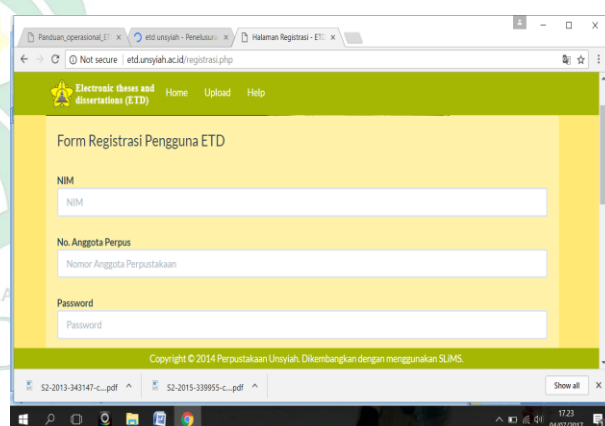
Panduan_operasional_ET ×
etd unsyiah - Penelusura ×
Halaman Registrasi - ETI ×

Not secure | etd.unsyiah.ac.id/registrasi.php

Electronic theses and dissertations (ETD)
Home
Upload
Help

Form Registrasi Pengguna ETD

NIM
NIM

No. Anggota Perpus
Nomor Anggota Perpustakaan

Password
Password

Copyright © 2014 Perpustakaan Unsyiah. Dikembangkan dengan menggunakan SLiMS.

S2-2013-343147-c....pdf ^
S2-2015-339955-c....pdf ^
Show all

17.23
04/07/2017